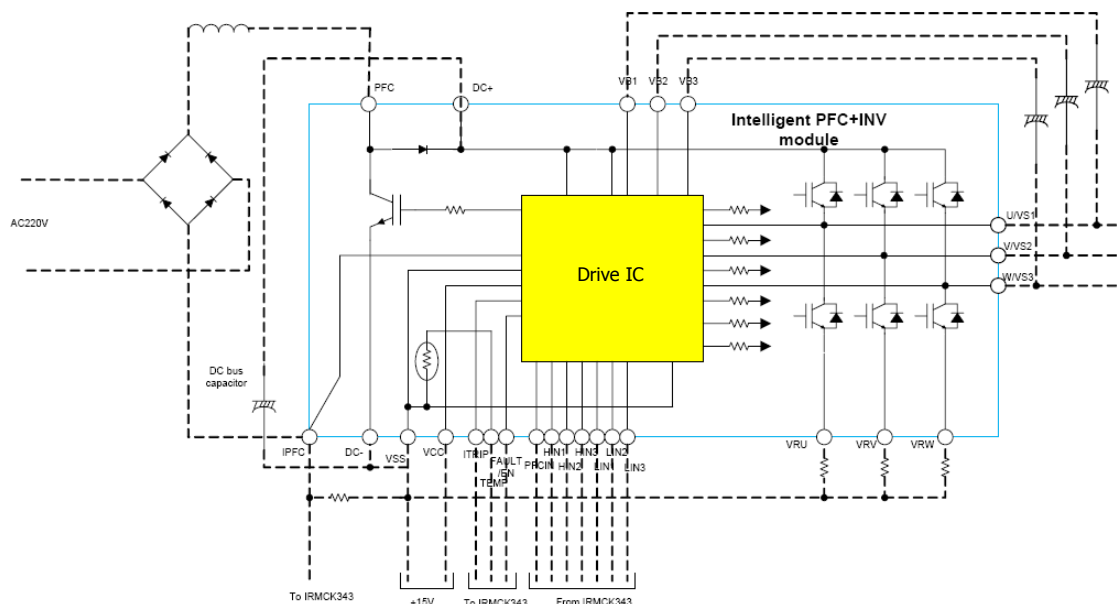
PFC
DC+
VB1
VB2
VB3
Intelligent PFC+INV module
AC220V
Drive IC
U/VS1
V/VS2
W/VS3
DC bus capacitor
IPFC
DC-
VSS
VCC
ITRIP
TEMP
FAULT /EN
PFCIN
HIN1
HIN2
HIN3
LIN1
LIN2
LIN3
VRU
VRV
VRW
To IRMCK343
+15V
To IRMCK343
From IRMCK343